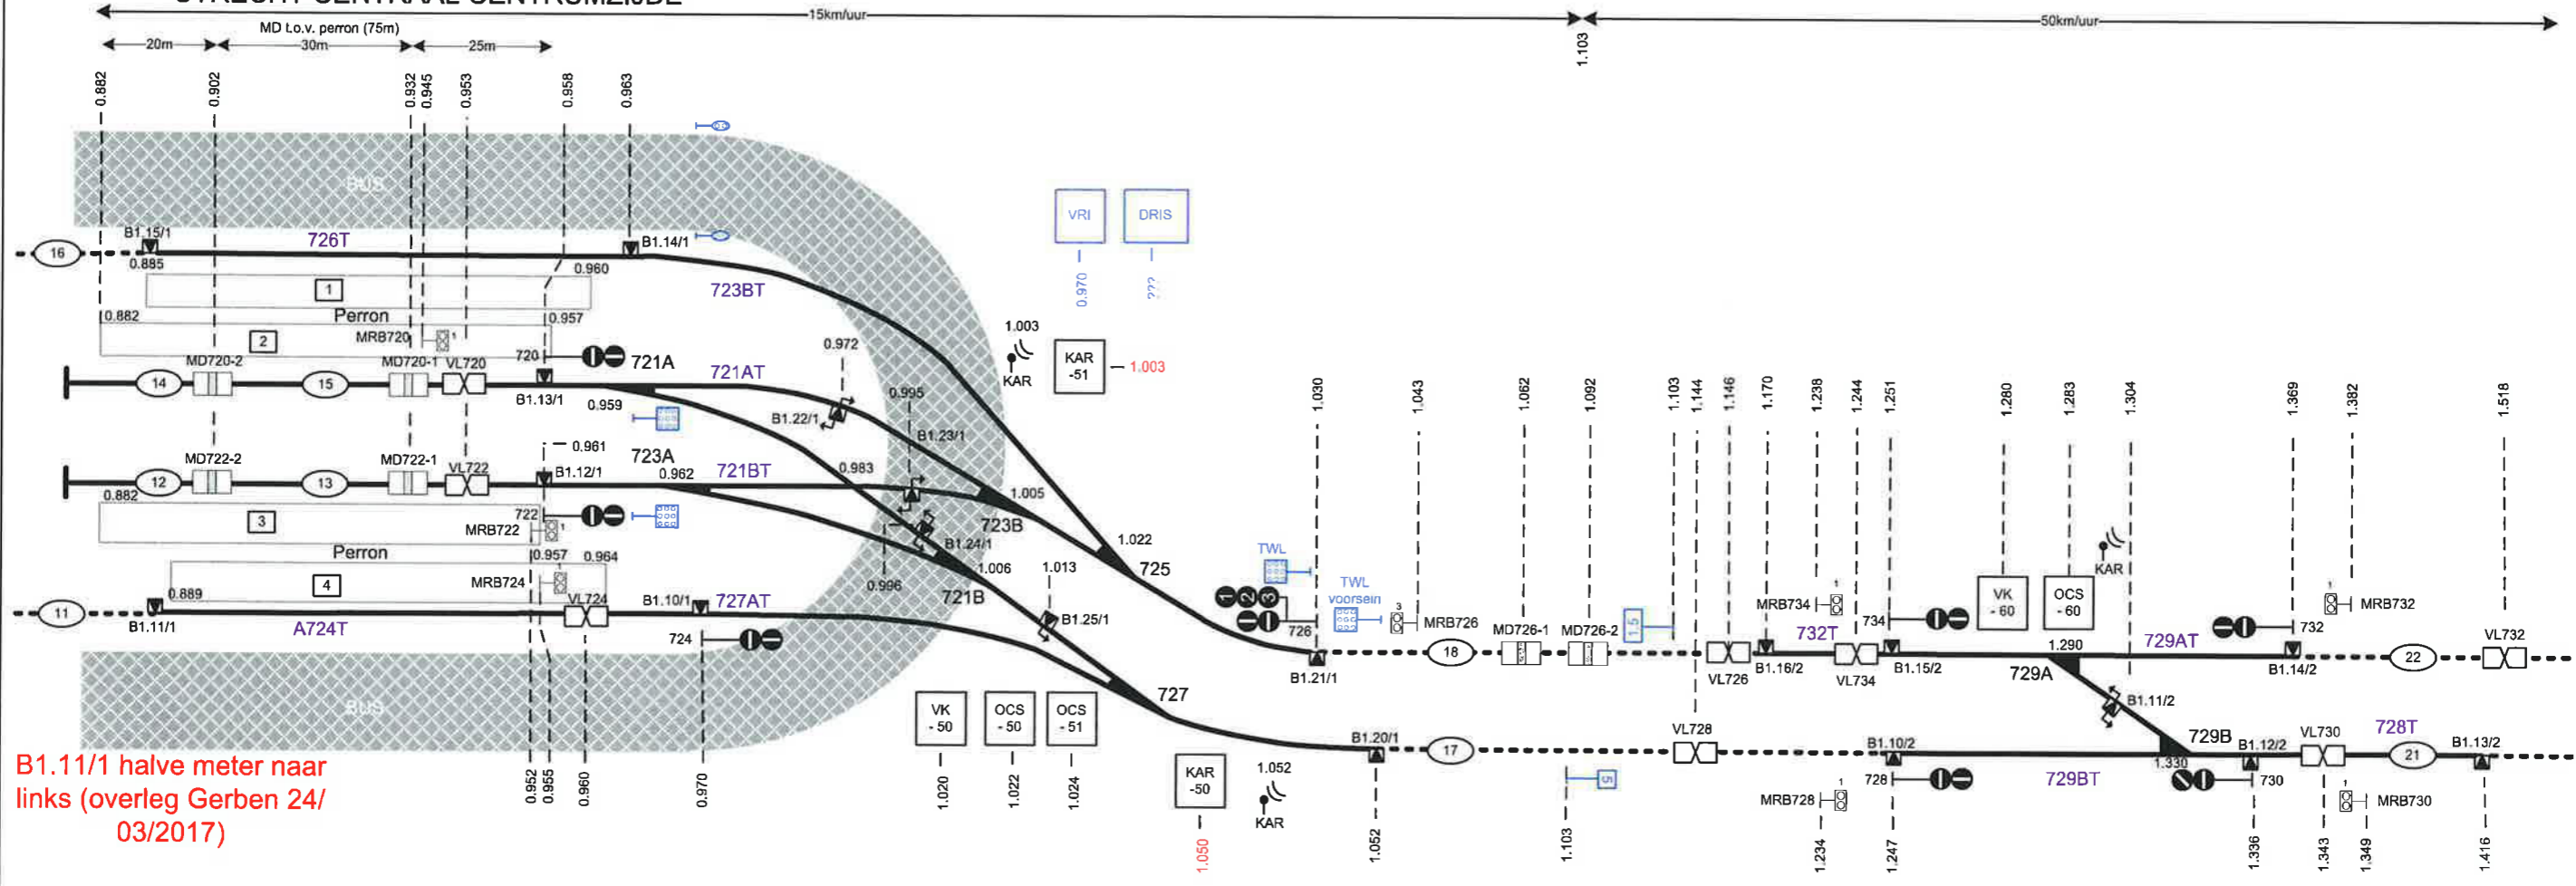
UTRECHT CENTRAAL CENTRUMZIJDE
15km/uur
50km/uur
MD t.o.v. perron (75m)
20m
30m
25m
1.103
0.882
0.902
0.932
0.945
0.953
0.958
0.963
BUS
B1.15/1
726T
B1.14/1
0.885
0.960
723BT
1
Perron
0.882
0.957
2
MRB720
720
721A
MD720-2
MD720-1
VL720
721AT
14
15
B1.13/1
0.959
0.972
VRI
DRIS
0.970
???
1.003
KAR
KAR -51
1.003
0.995
B1.22/1
B1.23/1
0.961
723A
MD722-2
MD722-1
VL722
B1.12/1
721BT
12
13
0.962
0.983
0.882
1.005
3
722
MRB722
723B
B1.24/1
Perron
0.957
0.964
1.022
4
MRB724
1.006
1.013
725
0.889
VL724
0.996
721B
11
B1.10/1
727AT
B1.25/1
B1.11/1
A724T
724
727
BUS
VK -50
OCS -50
OCS -51
1.020
1.022
1.024
0.952
0.955
0.960
0.970
KAR -50
1.050
1.052
KAR
B1.20/1
17
1.052
1.103
B1.11/1 halve meter naar links (overleg Gerben 24/03/2017)
TWL
TWL voorsein
1
2
3
726
MRB726
B1.21/1
1.030
1.043
1.062
1.092
MD726-1
MD726-2
18
1.5
1.103
1.144
1.146
1.170
1.238
1.244
1.251
1.280
1.283
1.304
1.369
1.382
1.518
MRB734
732T
734
VK -60
OCS -60
KAR
MRB732
VL726
B1.16/2
VL734
B1.15/2
1.290
729A
729AT
732
B1.14/2
22
VL732
B1.11/2
VL728
729B
B1.12/2
VL730
728T
21
B1.13/2
B1.10/2
1.330
5
728
729BT
730
MRB728
MRB730
1.234
1.247
1.336
1.343
1.349
1.416